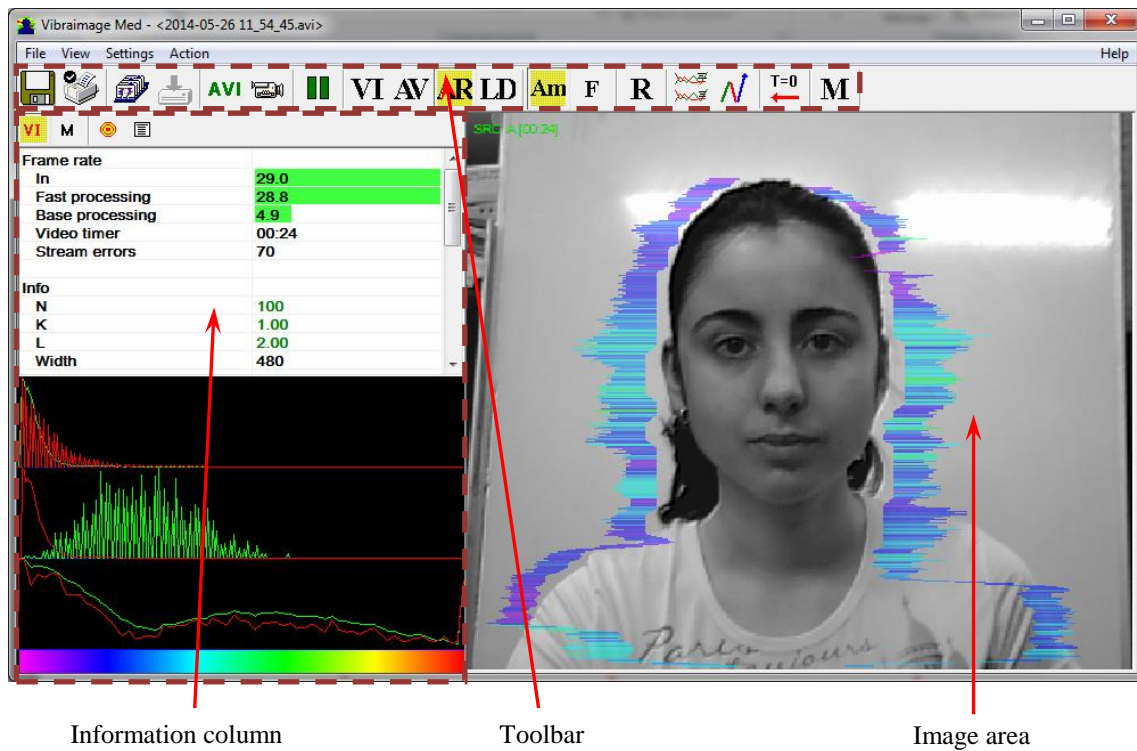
Vibraimage Med - <2014-05-26 11_54_45.avi>

File View Settings Action Help

AVI VI AV AR LD Am F R T=0 M

VI M

| Frame rate | |
|---|---|
| In | 29.0 |
| Fast processing | 28.8 |
| Base processing | 4.9 |
| Video timer | 00:24 |
| Stream errors | 70 |
| | |
| Info | |
| N | 100 |
| K | 1.00 |
| L | 2.00 |
| Width | 480 |

SRC A [00:24]

Information column

Toolbar

Image area